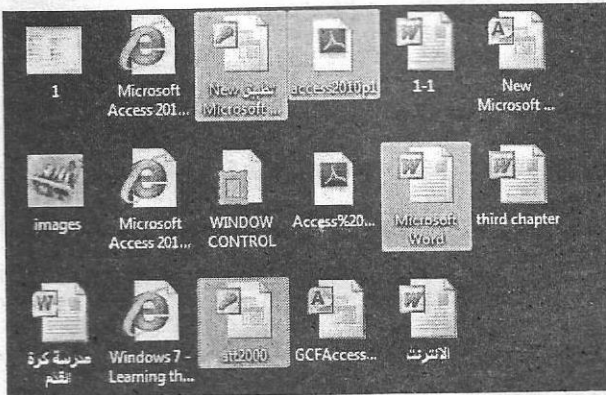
1

Microsoft Access 201...

New تطبيق Microsoft...

access2010pi

1-1

New Microsoft ...

images

Microsoft Access 201...

WINDOW CONTROL

Access%20...

Microsoft Word

third chapter

مدرسة كرة القدم

Windows 7 - Learning th...

att2000

GCFAccess...

الانترنت